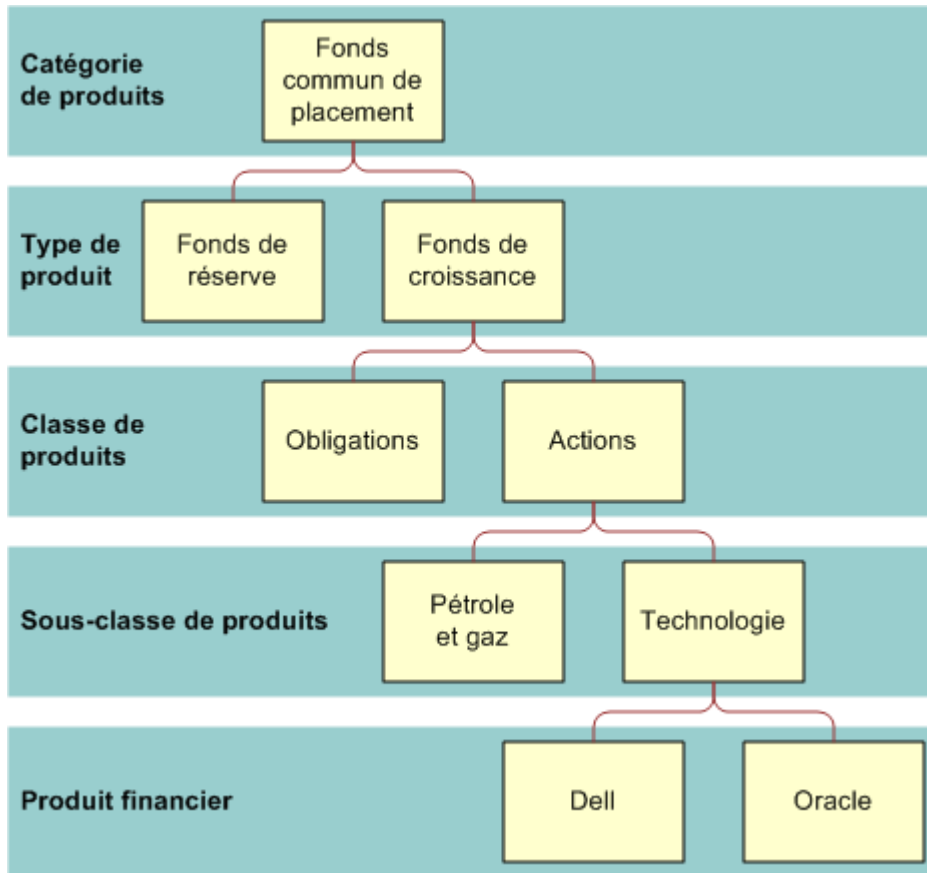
Catégorie de produits

Fonds commun de placement

Type de produit

Fonds de réserve

Fonds de croissance

Classe de produits

Obligations

Actions

Sous-classe de produits

Pétrole et gaz

Technologie

Produit financier

Dell

Oracle